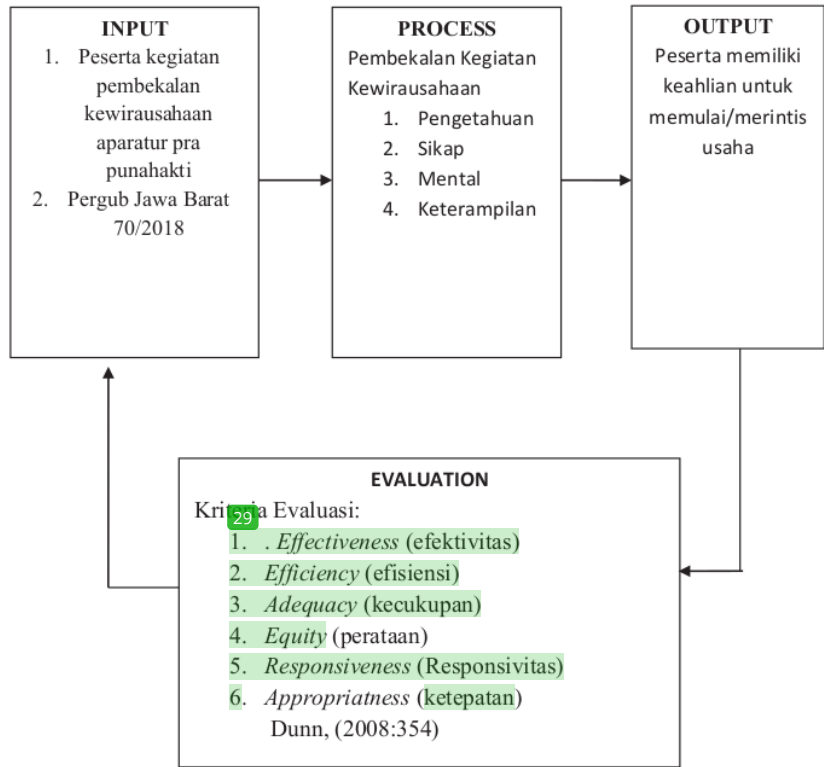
INPUT
1. Peserta kegiatan pembekalan kewirausahaan aparatur pra punahakti
2. Pergub Jawa Barat 70/2018

PROCESS
Pembekalan Kegiatan Kewirausahaan
1. Pengetahuan
2. Sikap
3. Mental
4. Keterampilan

OUTPUT
Peserta memiliki keahlian untuk memulai/merintis usaha

EVALUATION
Kri 29 ia Evaluasi:
1. . *Effectiveness* (efektivitas)
2. *Efficiency* (efisiensi)
3. *Adequacy* (kecukupan)
4. *Equity* (perataan)
5. *Responsiveness* (Responsivitas)
6. *Appropriatness* (ketepatan)
Dunn, (2008:354)